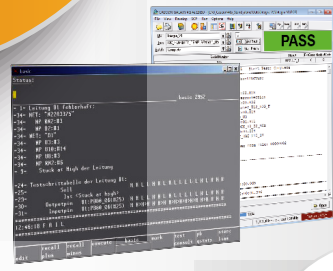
PASS

Status

basic 2062

-1- Leitung 01 fehlerhaft!
-34- NFT: "H2763/5"
-34- NP 06:B3
-34- NP B7:B1
-34- NFT: "B1"
-34- NP B3:B3
-34- NP B10:B14
-34- NP B4:B3
-34- NP B07:B5
-34- - Stuck at High der Leitung

-24- Testschrittabelle der Leitung 01:
-25- Soll
-26- Ist (Stuck at high)
-27- Outputpin B1:P000 (B1B25)
-28- Inputpin B1:P000 (B1B25)

12:46:10 F A I L

edit | recall | recall | compare | basic | back | test | pd | scan